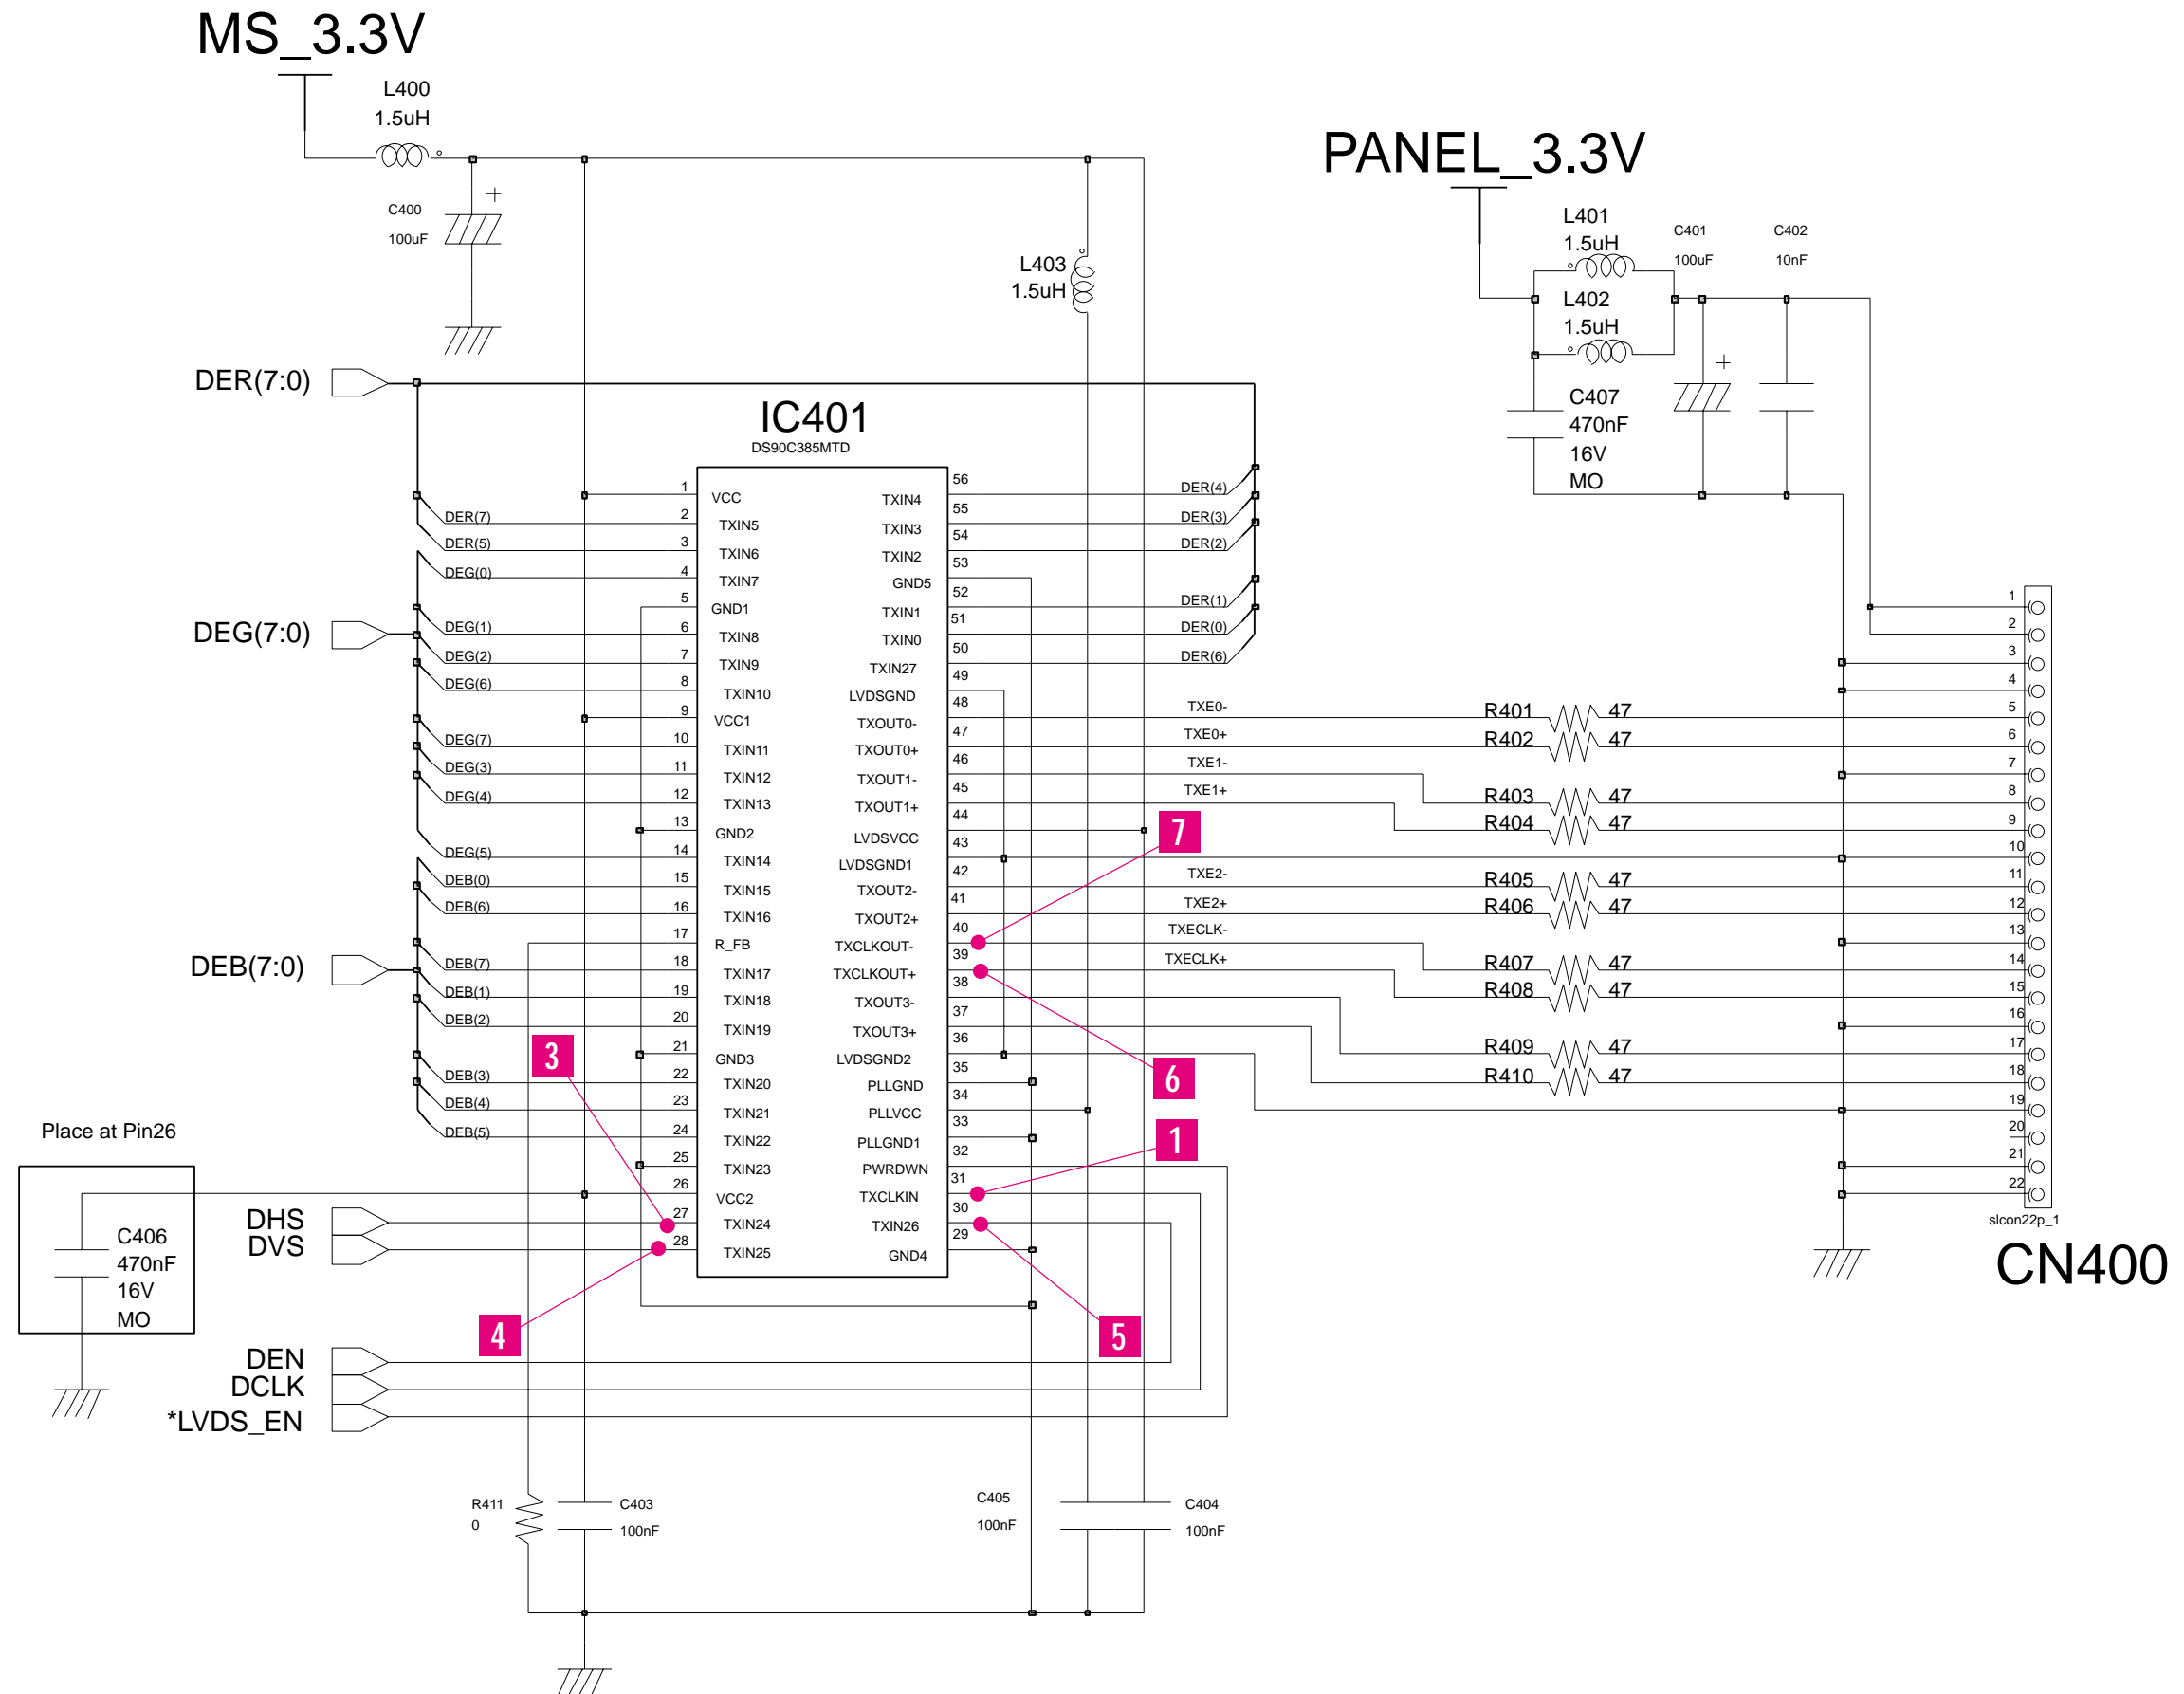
MS_3.3V

L400
1.5uH

C400
100uF

L403
1.5uH

PANEL_3.3V

L401
1.5uH

C401
100uF

C402
10nF

L402
1.5uH

C407
470nF
16V
MO

DER(7:0)

IC401
DS90C385MTD

DEG(7:0)

DEB(7:0)

Place at Pin26

C406
470nF
16V
MO

DHS
DVS

DEN
DCLK
*LVDS_EN

| Pin | Left | Right | Pin |
|---|---|---|---|
| 1 | VCC | TXIN4 | 56 |
| 2 | TXIN5 | TXIN3 | 55 |
| 3 | TXIN6 | TXIN2 | 54 |
| 4 | TXIN7 | GND5 | 53 |
| 5 | GND1 | TXIN1 | 52 |
| 6 | TXIN8 | TXIN0 | 51 |
| 7 | TXIN9 | TXIN27 | 50 |
| 8 | TXIN10 | LVDSGND | 49 |
| 9 | VCC1 | TXOUT0- | 48 |
| 10 | TXIN11 | TXOUT0+ | 47 |
| 11 | TXIN12 | TXOUT1- | 46 |
| 12 | TXIN13 | TXOUT1+ | 45 |
| 13 | GND2 | LVDSVCC | 44 |
| 14 | TXIN14 | LVDSGND1 | 43 |
| 15 | TXIN15 | TXOUT2- | 42 |
| 16 | TXIN16 | TXOUT2+ | 41 |
| 17 | R_FB | TXCLKOUT- | 40 |
| 18 | TXIN17 | TXCLKOUT+ | 39 |
| 19 | TXIN18 | TXOUT3- | 38 |
| 20 | TXIN19 | TXOUT3+ | 37 |
| 21 | GND3 | LVDSGND2 | 36 |
| 22 | TXIN20 | PLLGND | 35 |
| 23 | TXIN21 | PLLVCC | 34 |
| 24 | TXIN22 | PLLGND1 | 33 |
| 25 | TXIN23 | PWRDWN | 32 |
| 26 | VCC2 | TXCLKIN | 31 |
| 27 | TXIN24 | TXIN26 | 30 |
| 28 | TXIN25 | GND4 | 29 |

DER(7)
DER(5)
DEG(0)
DEG(1)
DEG(2)
DEG(6)
DEG(7)
DEG(3)
DEG(4)
DEG(5)
DEB(0)
DEB(6)
DEB(7)
DEB(1)
DEB(2)
DEB(3)
DEB(4)
DEB(5)

DER(4)
DER(3)
DER(2)
DER(1)
DER(0)
DER(6)

TXE0-
TXE0+
TXE1-
TXE1+
TXE2-
TXE2+
TXECLK-
TXECLK+

R401 47
R402 47
R403 47
R404 47
R405 47
R406 47
R407 47
R408 47
R409 47
R410 47

7
6
1
5
3
4

1 2 3 4 5 6 7 8 9 10 11 12 13 14 15 16 17 18 19 20 21 22
slcon22p_1
CN400

R411
0
C403
100nF
C405
100nF
C404
100nF